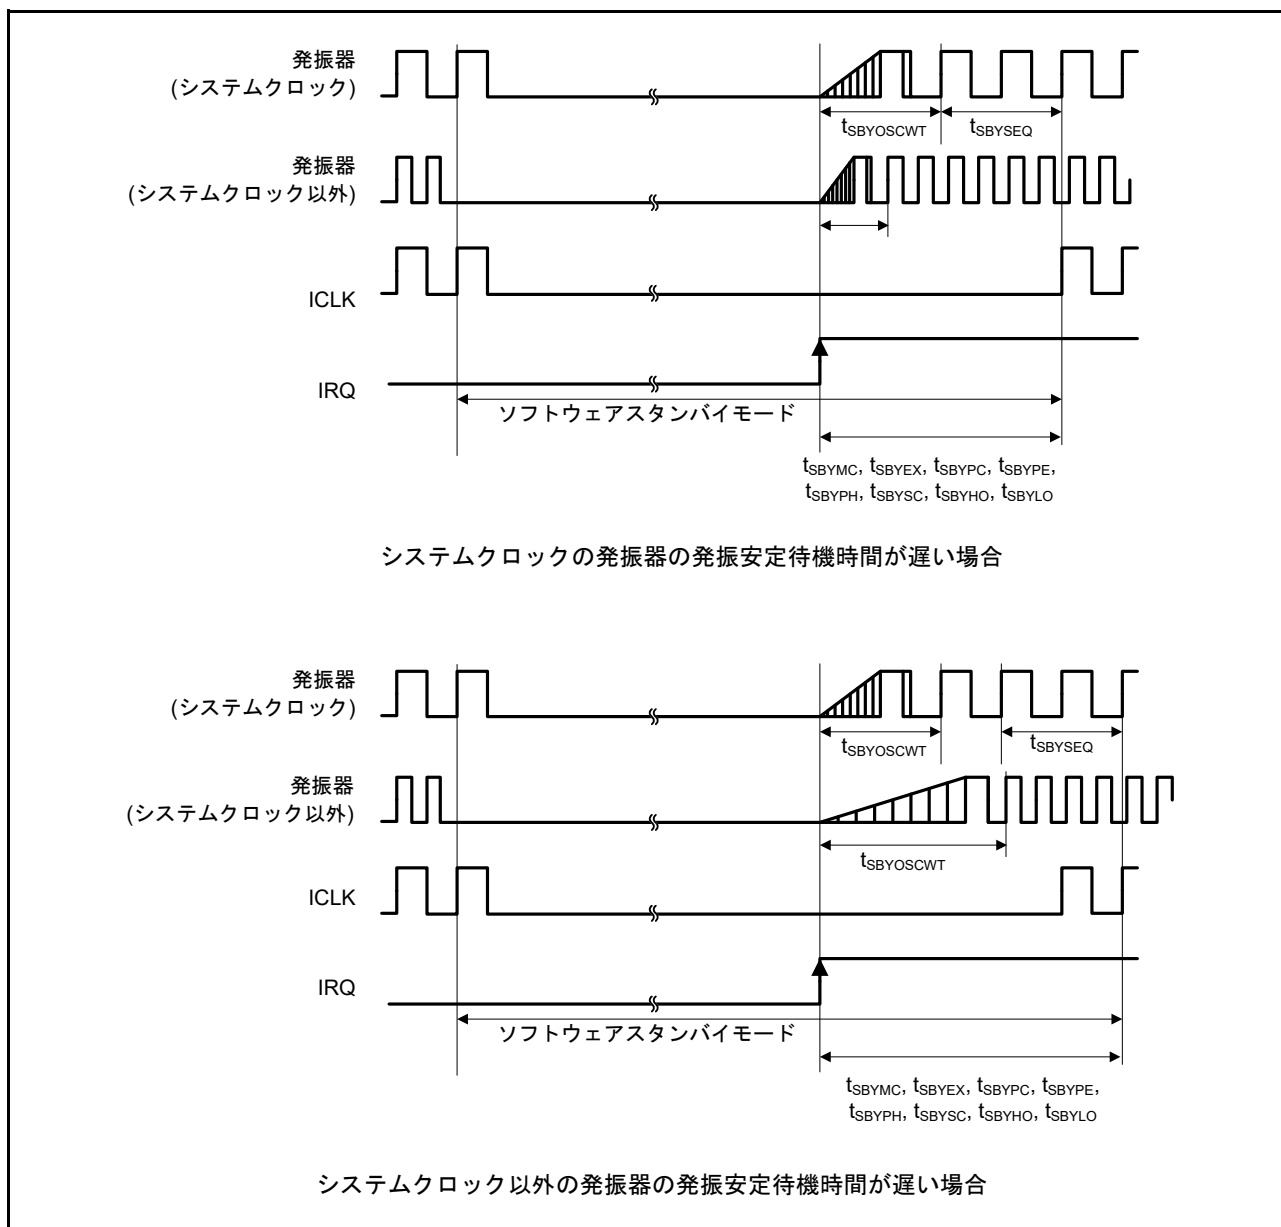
発振器
(システムクロック)

$t_{SBYOSCWT}$ $t_{SBYSEQ}$

発振器
(システムクロック以外)

ICLK

IRQ

ソフトウェアスタンバイモード

$t_{SBYMC}$, $t_{SBYEX}$, $t_{SBYPC}$, $t_{SBYPE}$, $t_{SBYPH}$, $t_{SBYSC}$, $t_{SBYHO}$, $t_{SBYLO}$

システムクロックの発振器の発振安定待機時間が遅い場合

発振器
(システムクロック)

$t_{SBYOSCWT}$ $t_{SBYSEQ}$

発振器
(システムクロック以外)

$t_{SBYOSCWT}$

ICLK

IRQ

ソフトウェアスタンバイモード

$t_{SBYMC}$, $t_{SBYEX}$, $t_{SBYPC}$, $t_{SBYPE}$, $t_{SBYPH}$, $t_{SBYSC}$, $t_{SBYHO}$, $t_{SBYLO}$

システムクロック以外の発振器の発振安定待機時間が遅い場合